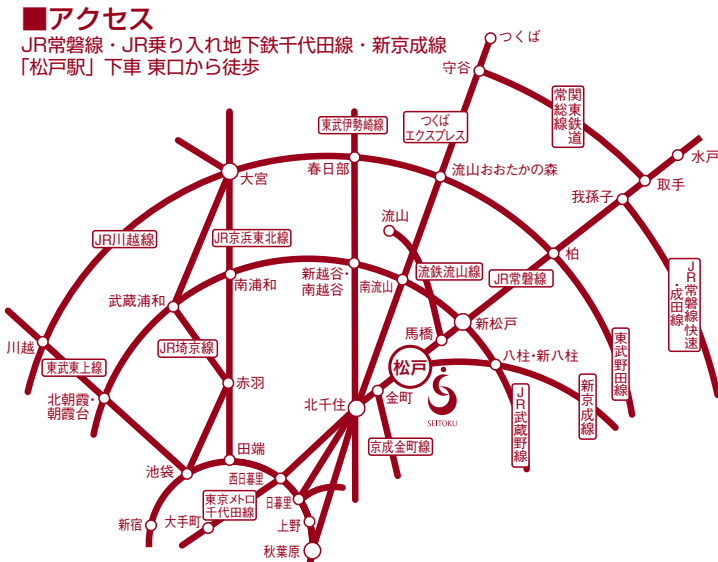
■アクセス

JR常磐線・JR乗り入れ地下鉄千代田線・新京成線
「松戸駅」下車 東口から徒歩

つくば
守谷
関東鉄道常総線
つくばエクスプレス
東武伊勢崎線
春日部
流山おおたかの森
水戸
取手
我孫子
大宮
流山
JR川越線
JR京浜東北線
柏
新越谷・南越谷
南流山
流鉄流山線
JR常磐線
南浦和
武蔵浦和
馬橋
新松戸
JR常磐線快速・成田線
東武野田線
川越
JR埼京線
八柱・新八柱
東武東上線
松戸
SEITOKU
新京成線
赤羽
北朝霞・朝霞台
北千住
金町
JR武蔵野線
田端
京成金町線
池袋
西日暮里
東京メトロ千代田線
日暮里
新宿
大手町
上野
秋葉原